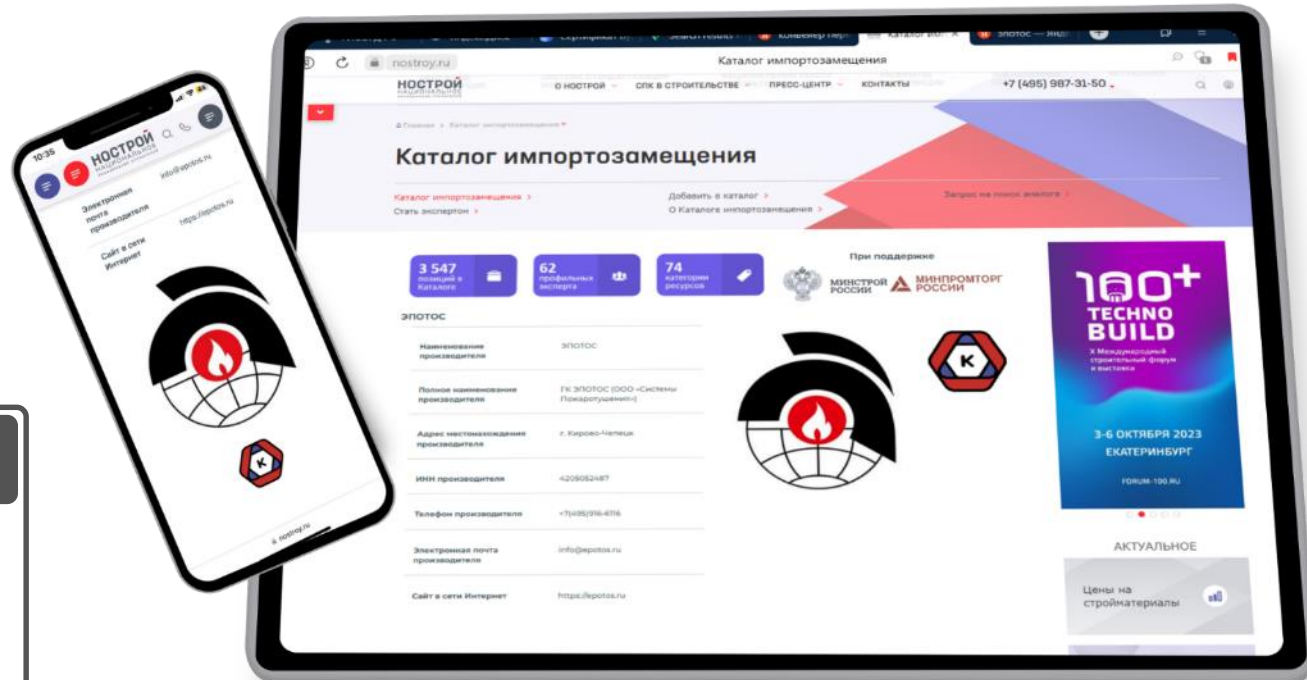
10:35

НОСТРОЙ

Электронная почта производителя info@epotos.ru

Сайт в сети Интернет https://epotos.ru

K

nostroy.ru

nostroy.ru

Каталог импортозамещения

НОСТРОЙ

О НОСТРОЙ СПК В СТРОИТЕЛЬСТВЕ ПРЕСС-ЦЕНТР КОНТАКТЫ +7 (495) 987-31-50

Главная > Каталог импортозамещения

Каталог импортозамещения

Каталог импортозамещения >
Стать экспертом >

Добавить в каталог >
О Каталоге импортозамещения >

Запрос на поиск аналога >

3 547 позиций в Каталоге

62 профильных эксперта

74 категории ресурсов

При поддержке

МИНСТРОЙ РОССИИ

МИНПРОМТОРГ РОССИИ

ЭПОТОС

| | |
|---|---|
| Наименование производителя | ЭПОТОС |
| Полное наименование производителя | ГК ЭПОТОС (ООО «Системы Пожаротушения») |
| Адрес местонахождения производителя | г. Кирово-Чепецк |
| ИНН производителя | 4205052487 |
| Телефон производителя | +7(495)916-6116 |
| Электронная почта производителя | info@epotos.ru |
| Сайт в сети Интернет | https://epotos.ru |

K

100+ TECHNO BUILD

X Международный строительный форум и выставка

3-6 ОКТЯБРЯ 2023
ЕКАТЕРИНБУРГ

FORUM-100.RU

АКТУАЛЬНОЕ

Цены на стройматериалы